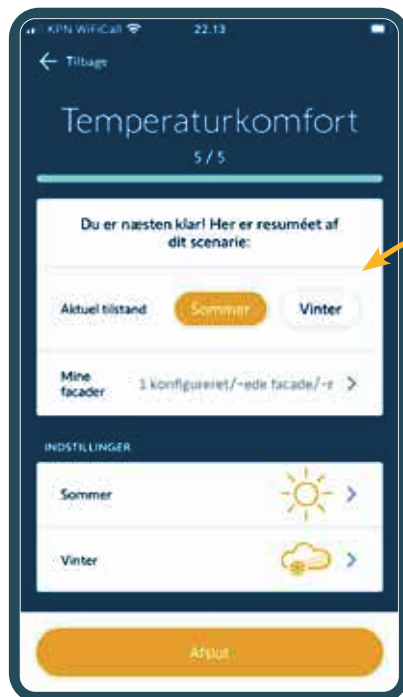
KPN WiFiCall 22.13

Tilbage

Temperaturkomfort

5 / 5

Du er næsten klar! Her er resuméet af dit scenarie:

Aktuel tilstand Sommer Vinter

Mine facader 1 konfigureret/-ede facade/-r

INDSTILLINGER

Sommer

Vinter

Afslut